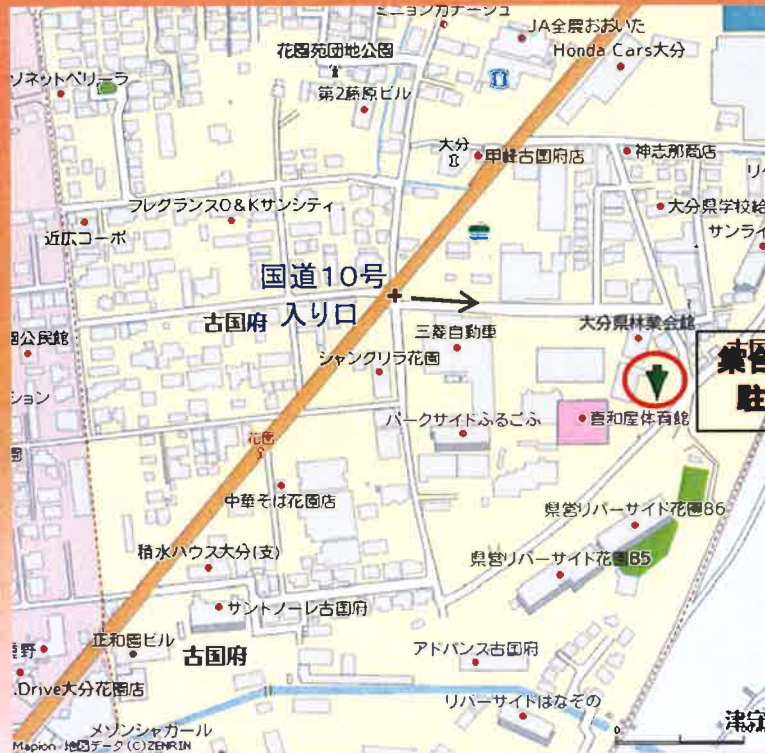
ミニョンガナーシュ
JA全農おおいた
Honda Cars大分
花園苑団地公園
ソネットベリーラ
第2藤原ビル
大分
甲斐古国府店
神志那商店
リ
フレグランスO&Kサンシティ
大分県学校給
近広コーポ
サンライ
国道10号
入り口
古国府
三菱自動車
大分県林業会館
公民館
集合
シャングリラ花園
駐
ョン
パークサイドふるごふ
宮和屋体育館
花園
中華そば花園店
県営リバーサイド花園86
積水ハウス大分(支)
県営リバーサイド花園85
サントノーレ古国府
正和医ビル
古国府
アドバンス古国府
Drive大分花園店
リバーサイドはなその
メゾンシャガール
津
Mapion・地図データ(C)ZENRIN